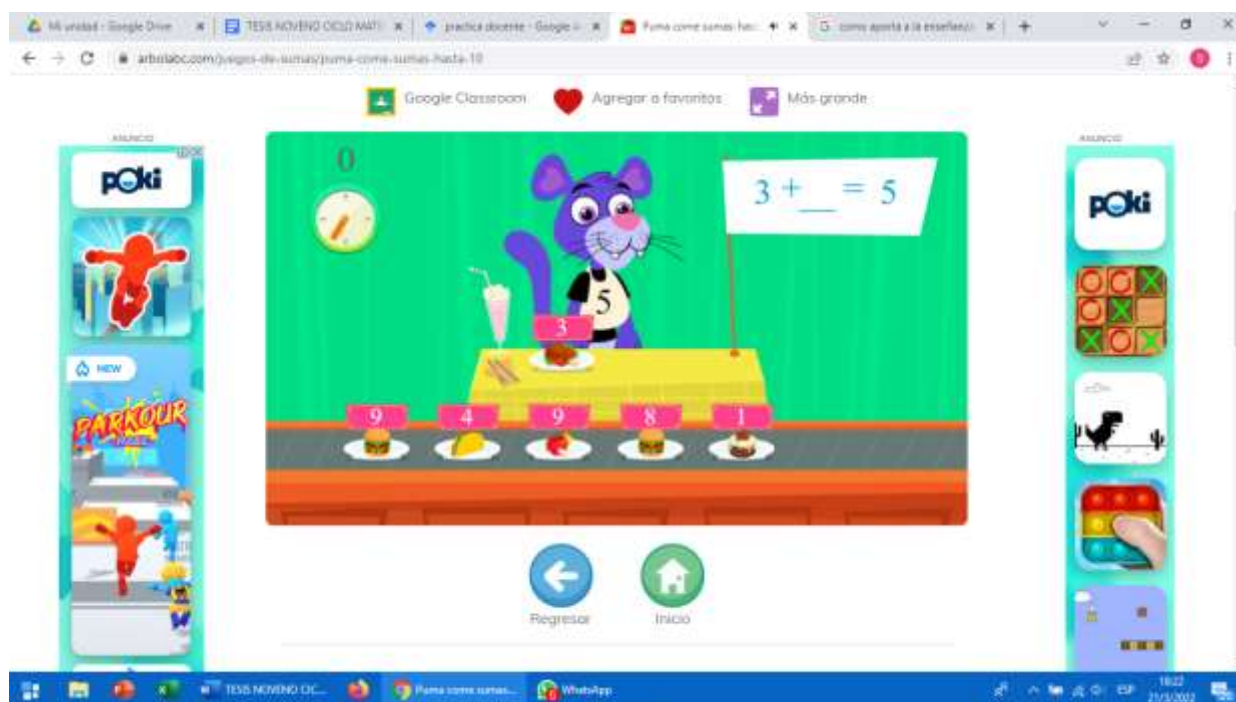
Mi unidad - Google Drive
TESIS NOVENO CICLO MATE
practica docente - Google
Puma come sumas has
como aporta a la enseñanza

arbolabc.com/juegos-de-sumas/puma-come-sumas-hasta-10

Google Classroom
Agregar a favoritos
Más grande

ANUNCIO
poki
NEW
PARKOUR

0
$3 + \_\_ = 5$
5
3
9
4
9
8
1

ANUNCIO
poki

Regresar
Inicio

TESIS NOVENO CIC...
Puma come sumas...
WhatsApp
ESP
18:22
21/3/2022